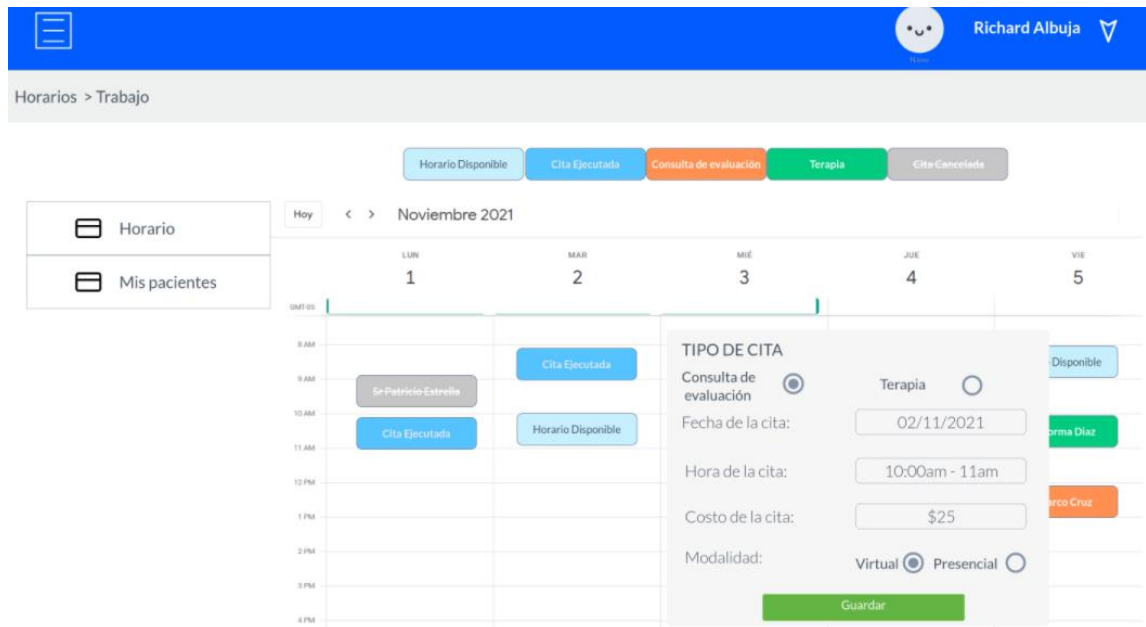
Richard Albuja

Horarios > Trabajo

Horario Disponible
Cita Ejecutada
Consulta de evaluación
Terapia
Cita Cancelada

Horario

Mis pacientes

Hoy
< >
Noviembre 2021

LUN 1
MAR 2
MIÉ 3
JUE 4
VIE 5

GMT-05
8 AM
9 AM
10 AM
11 AM
12 PM
1 PM
2 PM
3 PM
4 PM

Sr Patricio Estrella
Cita Ejecutada
Cita Ejecutada
Horario Disponible
Disponible
orma Diaz
arco Cruz

TIPO DE CITA
Consulta de evaluación
Terapia
Fecha de la cita: 02/11/2021
Hora de la cita: 10:00am - 11am
Costo de la cita: $25
Modalidad: Virtual Presencial
Guardar